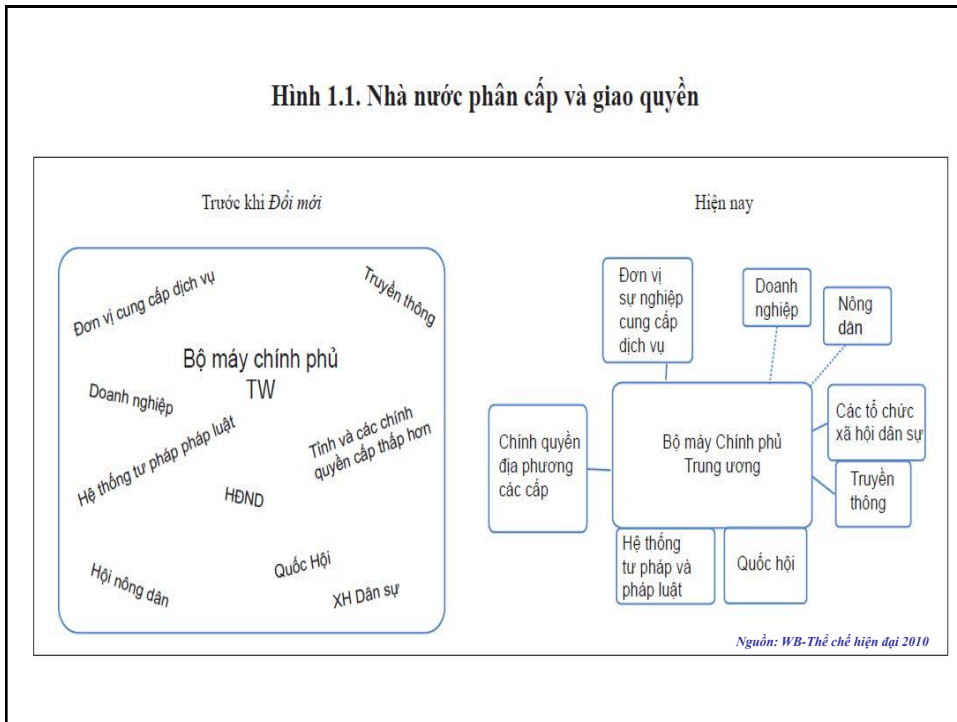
Hình 1.1. Nhà nước phân cấp và giao quyền

Trước khi *Đổi mới*

Đơn vị cung cấp dịch vụ

Truyền thông

Bộ máy chính phủ TW

Doanh nghiệp

Hệ thống tư pháp pháp luật

Tỉnh và các chính quyền cấp thấp hơn

HĐND

Hội nông dân

Quốc Hội

XH Dân sự

Hiện nay

Đơn vị sự nghiệp cung cấp dịch vụ

Doanh nghiệp

Nông dân

Chính quyền địa phương các cấp

Bộ máy Chính phủ Trung ương

Các tổ chức xã hội dân sự

Truyền thông

Hệ thống tư pháp và pháp luật

Quốc hội

Nguồn: WB-Thể chế hiện đại 2010